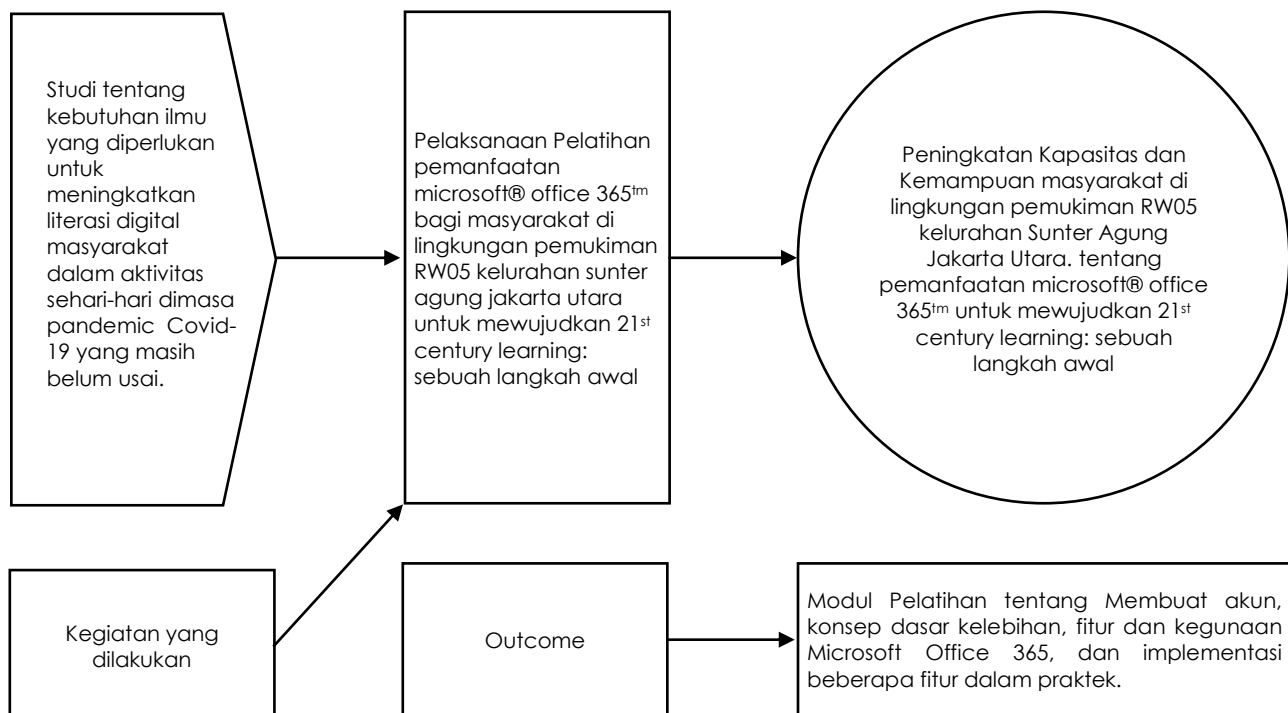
Studi tentang kebutuhan ilmu yang diperlukan untuk meningkatkan literasi digital masyarakat dalam aktivitas sehari-hari dimasa pandemic Covid-19 yang masih belum usai.

Pelaksanaan Pelatihan pemanfaatan microsoft® office 365$^{tm}$ bagi masyarakat di lingkungan pemukiman RW05 kelurahan sunter agung jakarta utara untuk mewujudkan 21$^{st}$ century learning: sebuah langkah awal

Peningkatan Kapasitas dan Kemampuan masyarakat di lingkungan pemukiman RW05 kelurahan Sunter Agung Jakarta Utara. tentang pemanfaatan microsoft® office 365$^{tm}$ untuk mewujudkan 21$^{st}$ century learning: sebuah langkah awal

Kegiatan yang dilakukan

Outcome

Modul Pelatihan tentang Membuat akun, konsep dasar kelebihan, fitur dan kegunaan Microsoft Office 365, dan implementasi beberapa fitur dalam praktek.